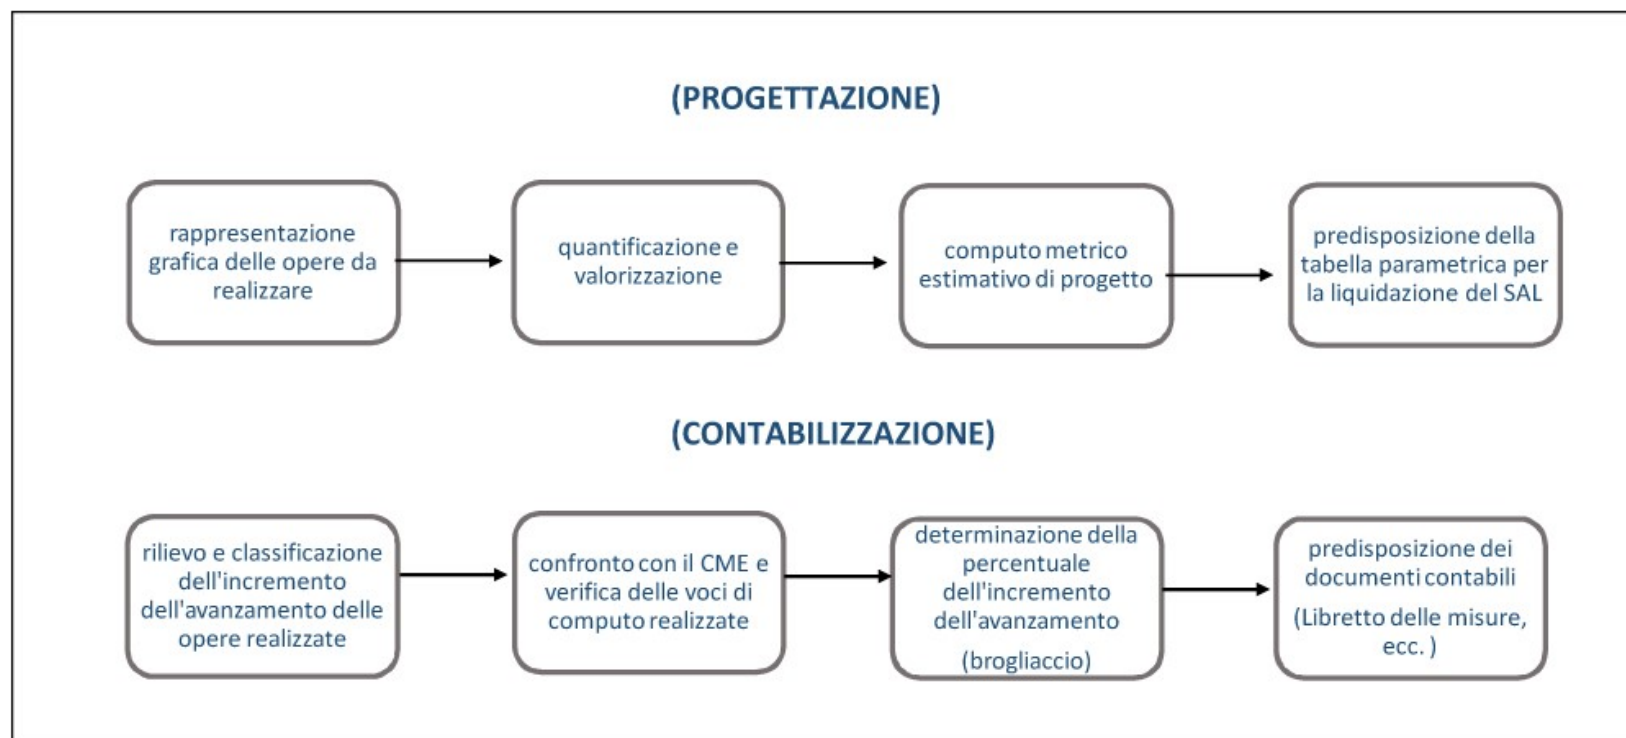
(PROGETTAZIONE)

rappresentazione grafica delle opere da realizzare

quantificazione e valorizzazione

computo metrico estimativo di progetto

predisposizione della tabella parametrica per la liquidazione del SAL

(CONTABILIZZAZIONE)

rilievo e classificazione dell'incremento dell'avanzamento delle opere realizzate

confronto con il CME e verifica delle voci di computo realizzate

determinazione della percentuale dell'incremento dell'avanzamento

(brogliaccio)

predisposizione dei documenti contabili

(Libretto delle misure, ecc. )